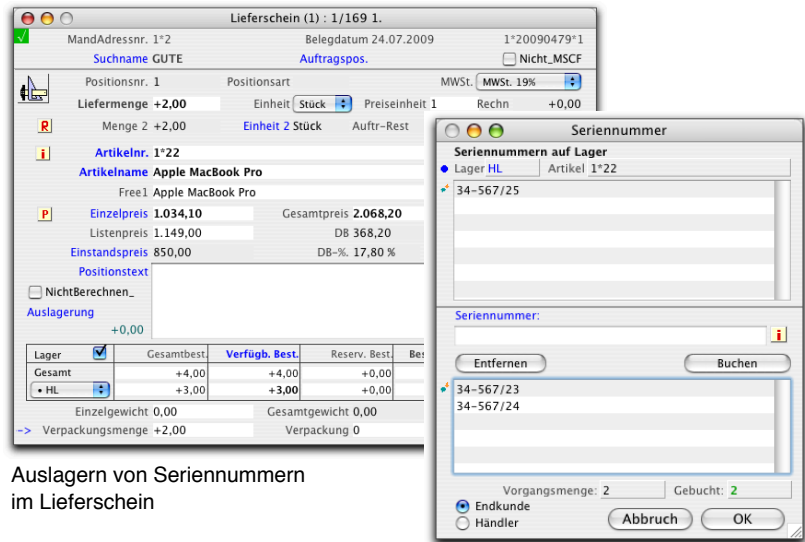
Lieferschein (1) : 1/169 1.

√ MandAdressnr. 1*2 Belegdatum 24.07.2009 1*20090479*1

Suchname GUTE Auftragspos. Nicht_MSCF

Positionsnr. 1 Positionsart MWSt. MWSt. 19%

Liefermenge +2,00 Einheit Stück Preiseinheit 1 Rechn +0,00

R Menge 2 +2,00 Einheit 2 Stück Auftr-Rest

i Artikelnr. 1*22

Artikelname Apple MacBook Pro

Free1 Apple MacBook Pro

P Einzelpreis 1.034,10 Gesamtpreis 2.068,20

Listenpreis 1.149,00 DB 368,20

Einstandspreis 850,00 DB-%. 17,80 %

Positionstext

NichtBerechnen_

Auslagerung

+0,00

| Lager | ✓ | Gesamtbest. | Verfügb. Best. | Reserv. Best. | Bes |
|---|---|---|---|---|---|
| Gesamt | | +4,00 | +4,00 | +0,00 | |
| • HL | | +3,00 | +3,00 | +0,00 | |

Einzelgewicht 0,00 Gesamtgewicht 0,00

-> Verpackungsmenge +2,00 Verpackung 0

Auslagern von Seriennummern im Lieferschein

Seriennummer

Seriennummern auf Lager

● Lager HL Artikel 1*22

34-567/25

Seriennummer:

i

Entfernen Buchen

34-567/23
34-567/24

Vorgangsmenge: 2 Gebucht: 2

Endkunde
Händler

Abbruch OK